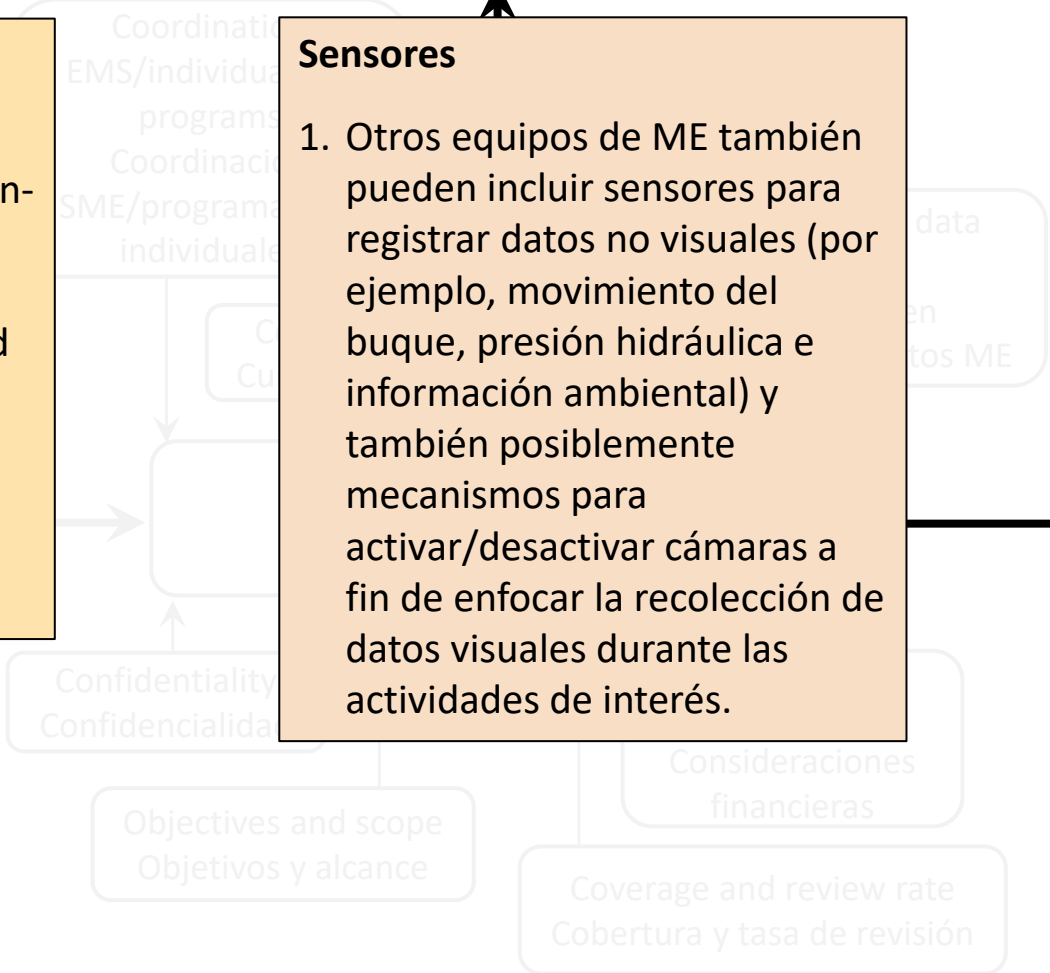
n-

d

Coordinatio
EMS/individua
programs
Coordinacio
SME/programa
individuale

C
Cu

Sensores

1. Otros equipos de ME también pueden incluir sensores para registrar datos no visuales (por ejemplo, movimiento del buque, presión hidráulica e información ambiental) y también posiblemente mecanismos para activar/desactivar cámaras a fin de enfocar la recolección de datos visuales durante las actividades de interés.

data
en
tos ME

Confidentiality
Confidencialida

Consideraciones financieras

Objectives and scope
Objetivos y alcance

Coverage and review rate
Cobertura y tasa de revisión